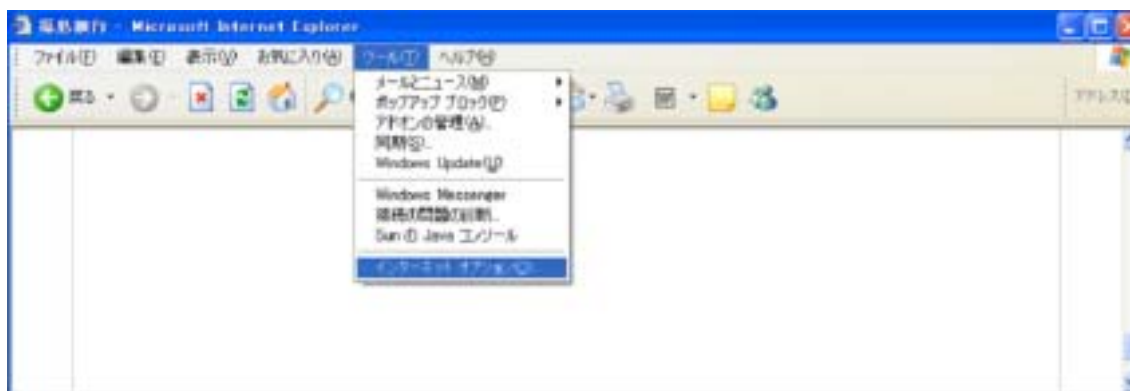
福島銀行 - Microsoft Internet Explorer

ファイル(F) 編集(E) 表示(V) お気に入り(A) ツール(T) ヘルプ(H)

戻る

アドレス(D)

メールとニュース(M)
ポップアップ ブロック(P)
アドオンの管理(A)...
同期(S)...
Windows Update(U)

Windows Messenger
接続の問題の診断...
Sun の Java コンソール

インターネット オプション(O)...